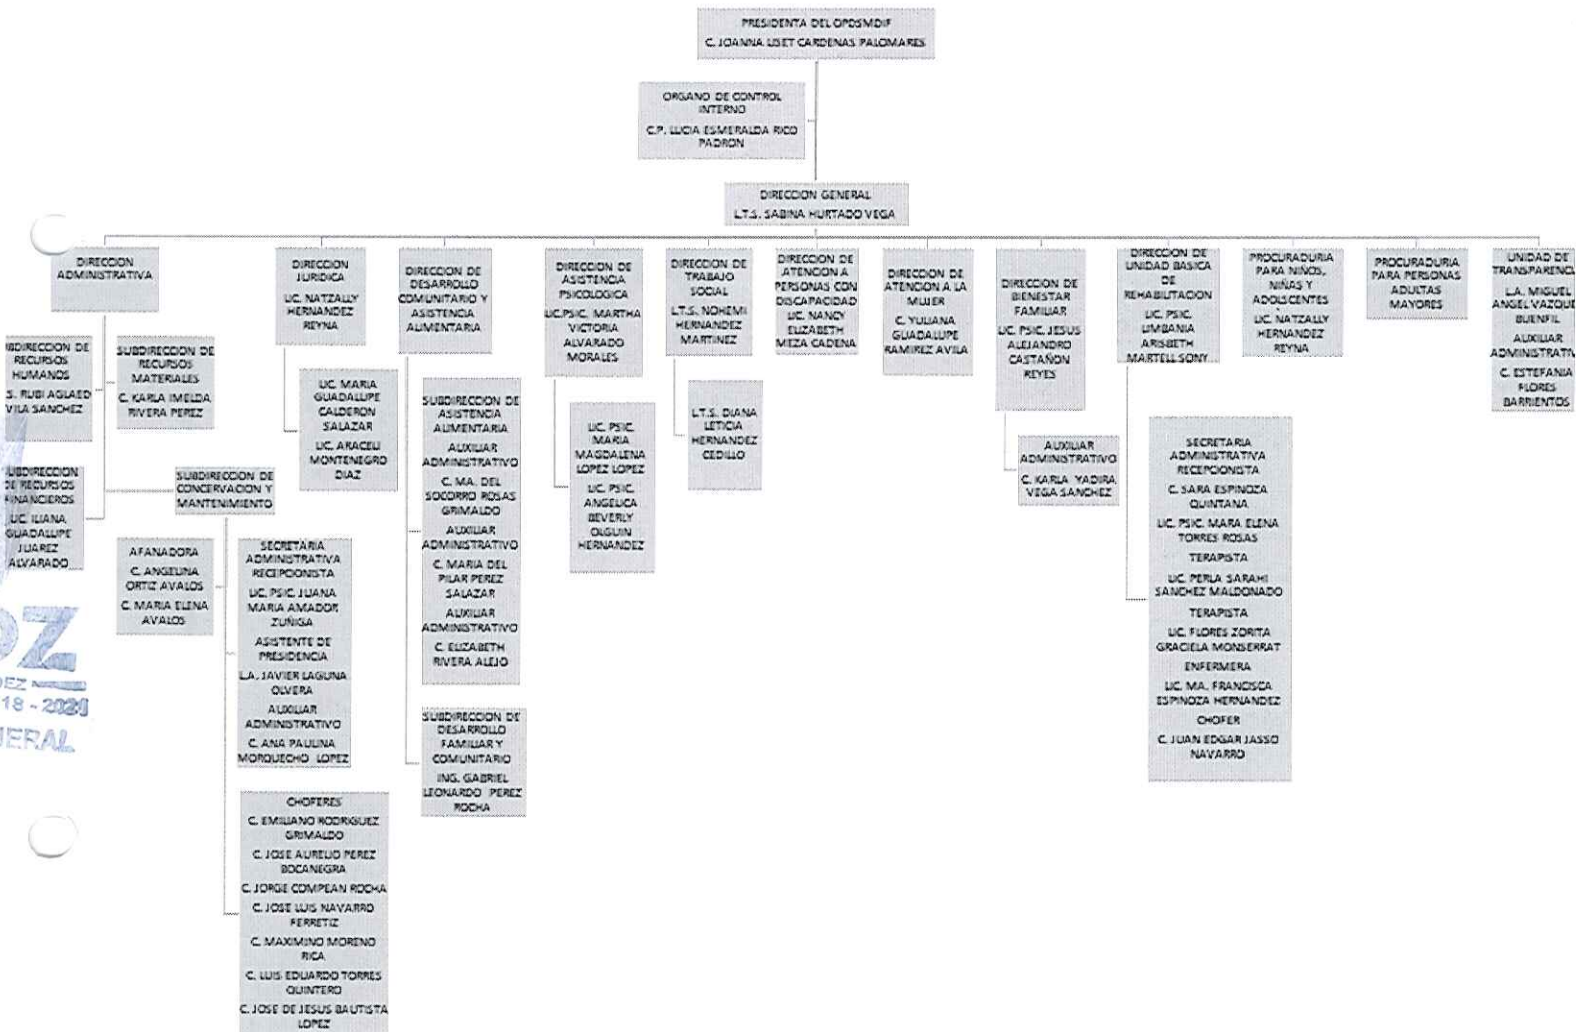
PRESIDENTA DEL OPDSMDIF
C. JOANNA LISET CARDENAS PALOMARES

ORGANO DE CONTROL INTERNO
C.P. LUCIA ESMERALDA RICO PADRON

DIRECCION GENERAL
L.T.S. SABINA HURTADO VEGA

DIRECCION ADMINISTRATIVA

SUBDIRECCION DE RECURSOS HUMANOS
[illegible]S. RUBI AGLAED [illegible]VILA SANCHEZ

SUBDIRECCION DE RECURSOS MATERIALES
C. KARLA IMELDA RIVERA PEREZ

SUBDIRECCION DE RECURSOS FINANCIEROS
LIC. ILIANA GUADALUPE JUAREZ ALVARADO

SUBDIRECCION DE CONCERVACION Y MANTENIMIENTO

AFANADORA
C. ANGELINA ORTIZ AVALOS
C. MARIA ELENA AVALOS

SECRETARIA ADMINISTRATIVA RECEPCIONISTA
LIC. PSIC. JUANA MARIA AMADOR ZUÑIGA
ASISTENTE DE PRESIDENCIA
L.A. JAVIER LAGUNA OLVERA
AUXILIAR ADMINISTRATIVO
C. ANA PAULINA MORQUECHO LOPEZ

CHOFERES
C. EMILIANO RODRIGUEZ GRIMALDO
C. JOSE AURELIO PEREZ BOCANEGRA
C. JORGE COMPEAN ROCHA
C. JOSE LUIS NAVARRO FERRETIZ
C. MAXIMINO MORENO RICA
C. LUIS EDUARDO TORRES QUINTERO
C. JOSE DE JESUS BAUTISTA LOPEZ

DIRECCION JURIDICA
LIC. NATZALLY HERNANDEZ REYNA

LIC. MARIA GUADALUPE CALDERON SALAZAR
LIC. ARACELI MONTENEGRO DIAZ

DIRECCION DE DESARROLLO COMUNITARIO Y ASISTENCIA ALIMENTARIA

SUBDIRECCION DE ASISTENCIA ALIMENTARIA
AUXILIAR ADMINISTRATIVO
C. MA. DEL SOCORRO ROSAS GRIMALDO
AUXILIAR ADMINISTRATIVO
C. MARIA DEL PILAR PEREZ SALAZAR
AUXILIAR ADMINISTRATIVO
C. ELIZABETH RIVERA ALEJO

SUBDIRECCION DE DESARROLLO FAMILIAR Y COMUNITARIO
ING. GABRIEL LEONARDO PEREZ ROCHA

DIRECCION DE ASISTENCIA PSICOLOGICA
LIC.PSIC. MARTHA VICTORIA ALVARADO MORALES

LIC. PSIC. MARIA MAGDALENA LOPEZ LOPEZ
LIC. PSIC. ANGELICA BEVERLY OLGUIN HERNANDEZ

DIRECCION DE TRABAJO SOCIAL
L.T.S. NOHEMI HERNANDEZ MARTINEZ

L.T.S. DIANA LETICIA HERNANDEZ CEDILLO

DIRECCION DE ATENCION A PERSONAS CON DISCAPACIDAD
LIC. NANCY ELIZABETH MEZA CADENA

DIRECCION DE ATENCION A LA MUJER
C. YULIANA GUADALUPE RAMIREZ AVILA

DIRECCION DE BIENESTAR FAMILIAR
LIC. PSIC. JESUS ALEJANDRO CASTAÑON REYES

AUXILIAR ADMINISTRATIVO
C. KARLA YADIRA VEGA SANCHEZ

DIRECCION DE UNIDAD BASICA DE REHABILITACION
LIC. PSIC. LIMBANIA ARISBETH MARTELL SONY

SECRETARIA ADMINISTRATIVA RECEPCIONISTA
C. SARA ESPINOZA QUINTANA
LIC. PSIC. MARA ELENA TORRES ROSAS
TERAPISTA
LIC. PERLA SARAHI SANCHEZ MALDONADO
TERAPISTA
LIC. FLORES ZORITA GRACIELA MONSERRAT
ENFERMERA
LIC. MA. FRANCISCA ESPINOZA HERNANDEZ
CHOFER
C. JUAN EDGAR JASSO NAVARRO

PROCURADURIA PARA NIÑOS, NIÑAS Y ADOLSCENTES
LIC. NATZALLY HERNANDEZ REYNA

PROCURADURIA PARA PERSONAS ADULTAS MAYORES

UNIDAD DE TRANSPARENCI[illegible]
L.A. MIGUEL ANGEL VAZQUE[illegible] BUENFIL
AUXILIAR ADMINISTRATIV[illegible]
C. ESTEFANIA FLORES BARRIENTOS

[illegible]Z
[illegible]EZ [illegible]
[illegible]18 - 2021
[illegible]ERAL